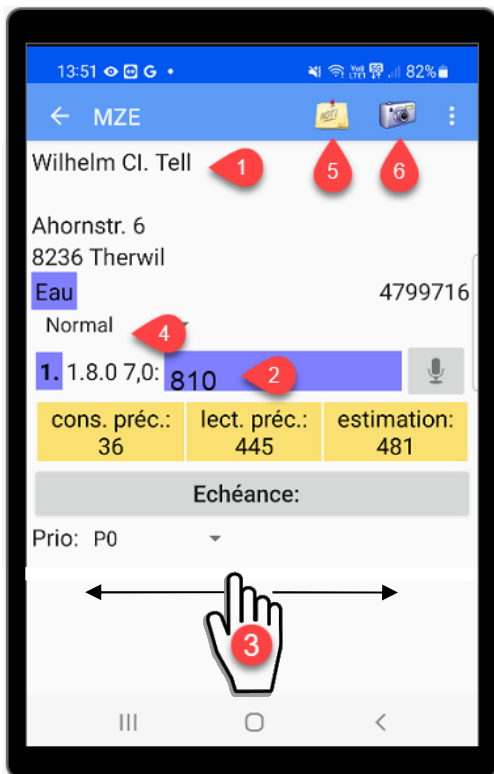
13:51 G • 82%

MZE

Wilhelm Cl. Tell 1 5 6

Ahornstr. 6
8236 Therwil

Eau 4799716

Normal 4

1. 1.8.0 7,0: 810 2

| cons. préc.: 36 | lect. préc.: 445 | estimation: 481 |
|---|---|---|

Echéance:

Prio: P0

3